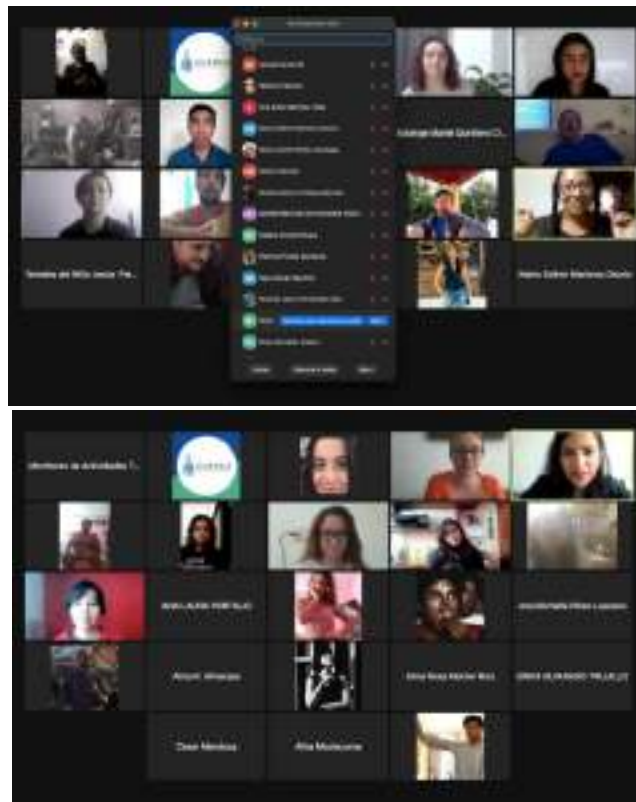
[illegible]

Liceaga Abrahl Quintero Cl...

Teresita del Niño Jesús Pa...

Mario Esteve Martínez Ojeda

Monitoreo de Actividades T...

ANA LAURA PORTILLO

ANGÉLICA Pérez Lozano

Amyuri Almaraz

Alma Rosa Mejía Ruiz

ERIKA OLVERA TRUJILLO

Cesar Mendoza

Alba Montcrine